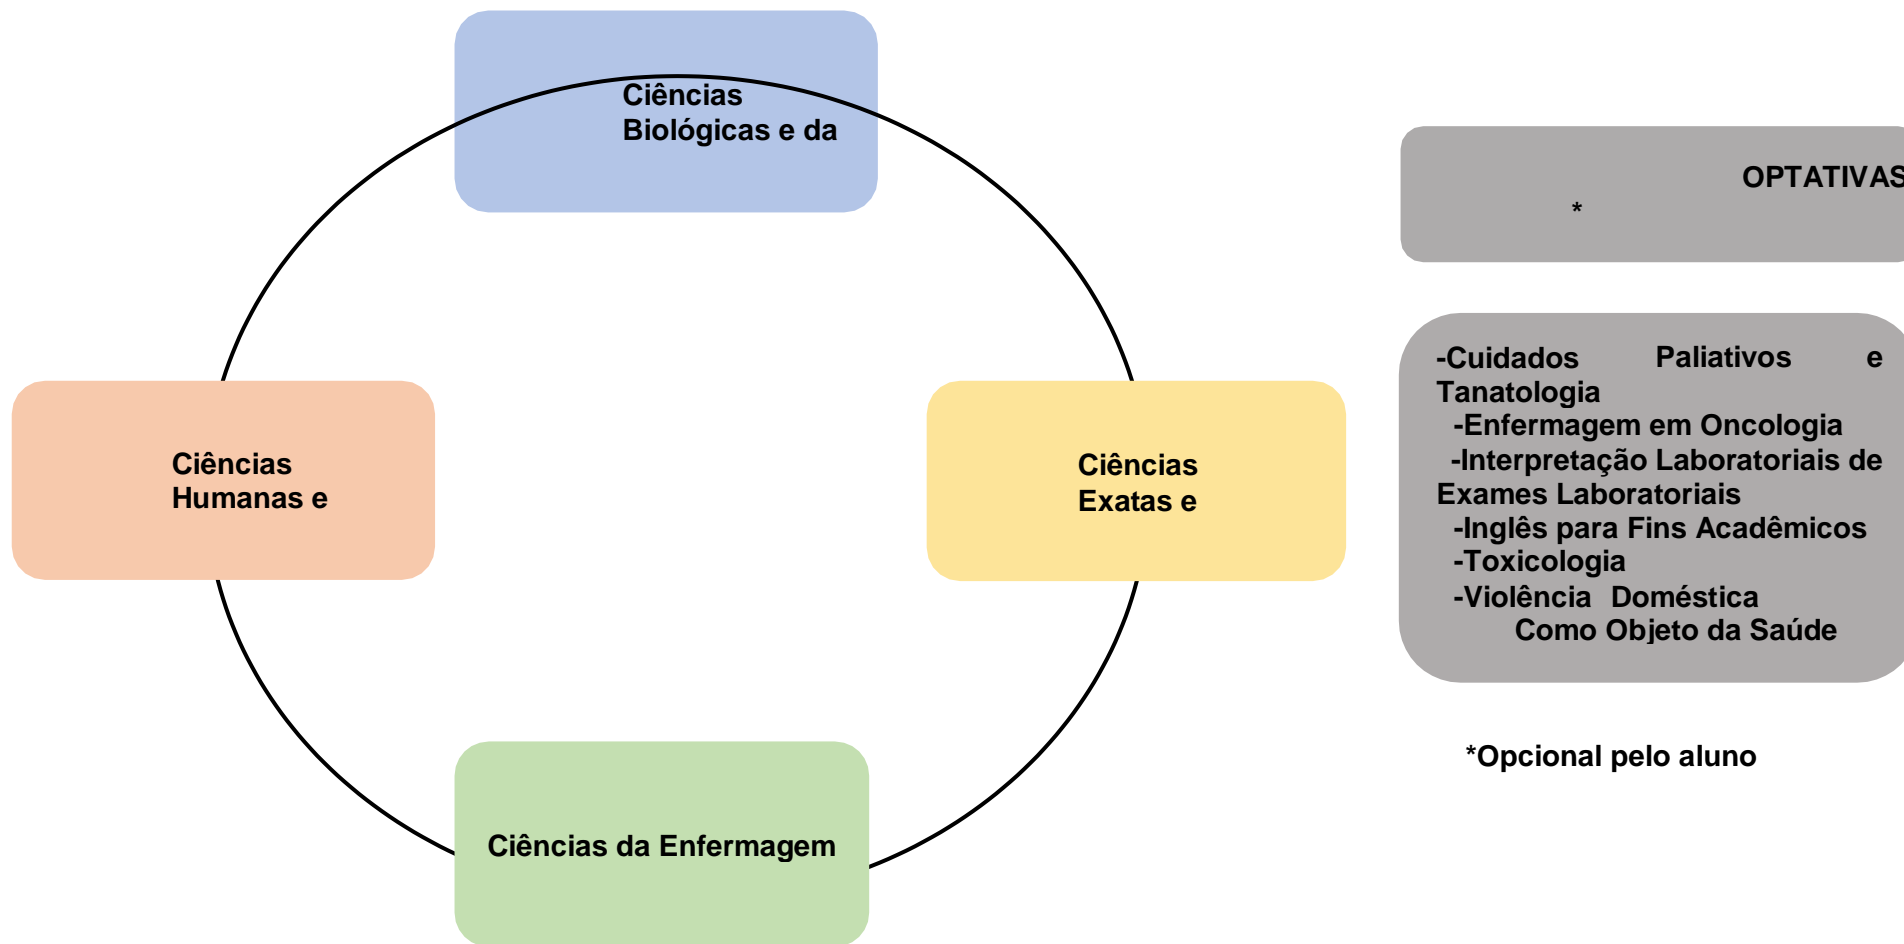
Ciências Biológicas e da

Ciências Humanas e

Ciências Exatas e

Ciências da Enfermagem

OPTATIVAS
*

-Cuidados Paliativos e Tanatologia
-Enfermagem em Oncologia
-Interpretação Laboratoriais de Exames Laboratoriais
-Inglês para Fins Acadêmicos
-Toxicologia
-Violência Doméstica Como Objeto da Saúde

*Opcional pelo aluno